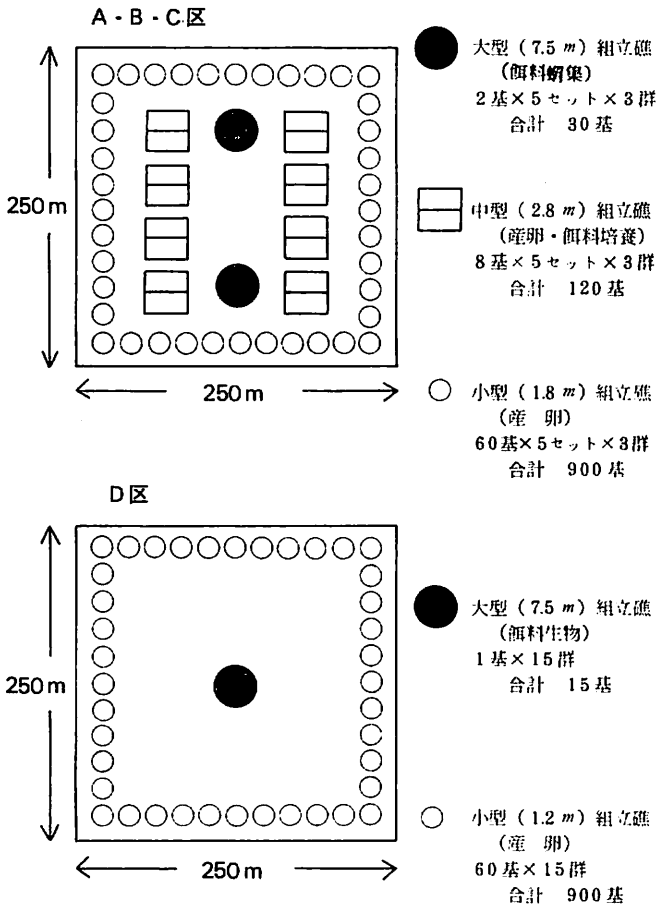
A・B・C区

250 m

250 m

大型（7.5 m）組立礁
（餌料蝟集）
2基×5セット×3群
合計　30基

中型（2.8 m）組立礁
（産卵・餌料培養）
8基×5セット×3群
合計　120基

小型（1.8 m）組立礁
（産　卵）
60基×5セット×3群
合計　900基

D区

250 m

250 m

大型（7.5 m）組立礁
（餌料生物）
1基×15群
合計　15基

小型（1.2 m）組立礁
（産　卵）
60基×15群
合計　900基